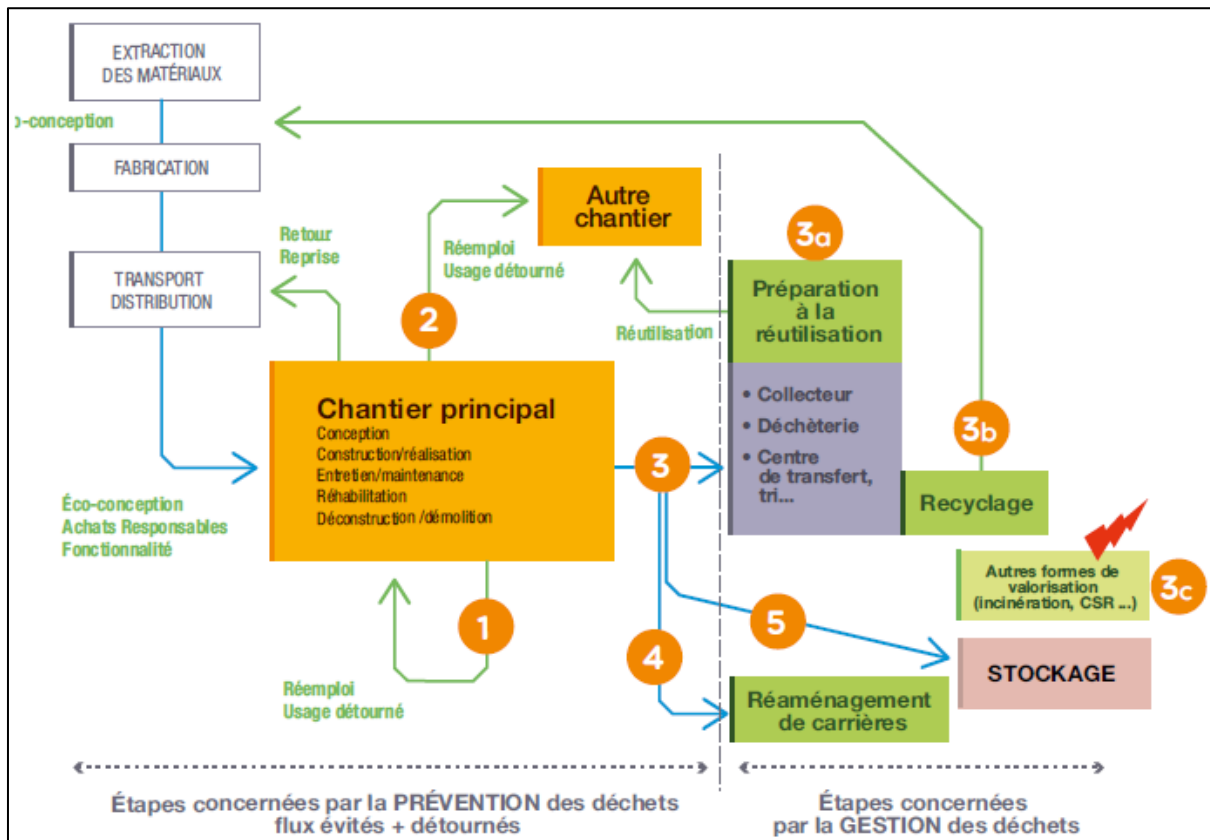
EXTRACTION DES MATÉRIAUX

o-conception

FABRICATION

Retour Reprise

TRANSPORT DISTRIBUTION

Réemploi Usage détourné

2

Autre chantier

3a

Préparation à la réutilisation

Réutilisation

• Collecteur
• Déchèterie
• Centre de transfert, tri...

Chantier principal
Conception
Construction/réalisation
Entretien/maintenance
Réhabilitation
Déconstruction /démolition

3

3b

Recyclage

Éco-conception
Achats Responsables
Fonctionnalité

Autres formes de valorisation (incinération, CSR ...)

3c

1

5

4

STOCKAGE

Réemploi
Usage détourné

Réaménagement de carrières

Étapes concernées par la PRÉVENTION des déchets flux évités + détournés

Étapes concernées par la GESTION des déchets